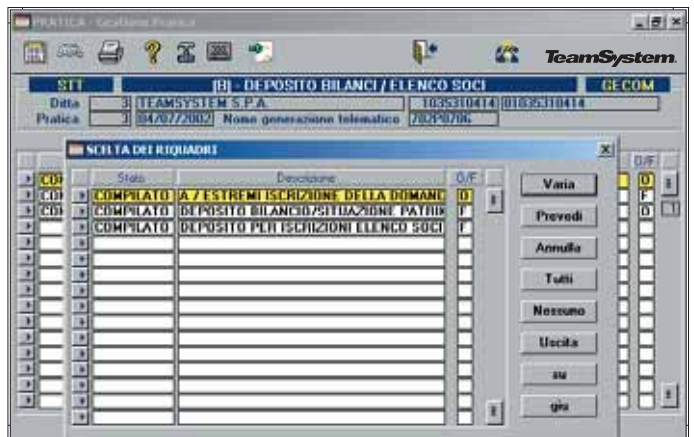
PRATICA - Gestione Pratica

TeamSystem

STT
[B] - DEPOSITO BILANCI / ELENCO SOCI
GECOM

Ditta 3 TEAMSYSTEM S.P.A. 1035310414 01035310414
Pratica 3 04/07/2002 Nome generazione telematico 782P0706

SCELTA DEI RIQUADRI

| Stato | Descrizione | O/F |
|---|---|---|
| COMPILATO | A / ESTREMI ISCRIZIONE DELLA DOMAND | O |
| COMPILATO | DEPOSITO BILANCIO/SITUAZIONE PATRIM | F |
| COMPILATO | DEPOSITO PER ISCRIZIONI ELENCO SOCI | F |

Varia
Prevedi
Annulla
Tutti
Nessuno
Uscita
su
giù

O/F
O
F
O